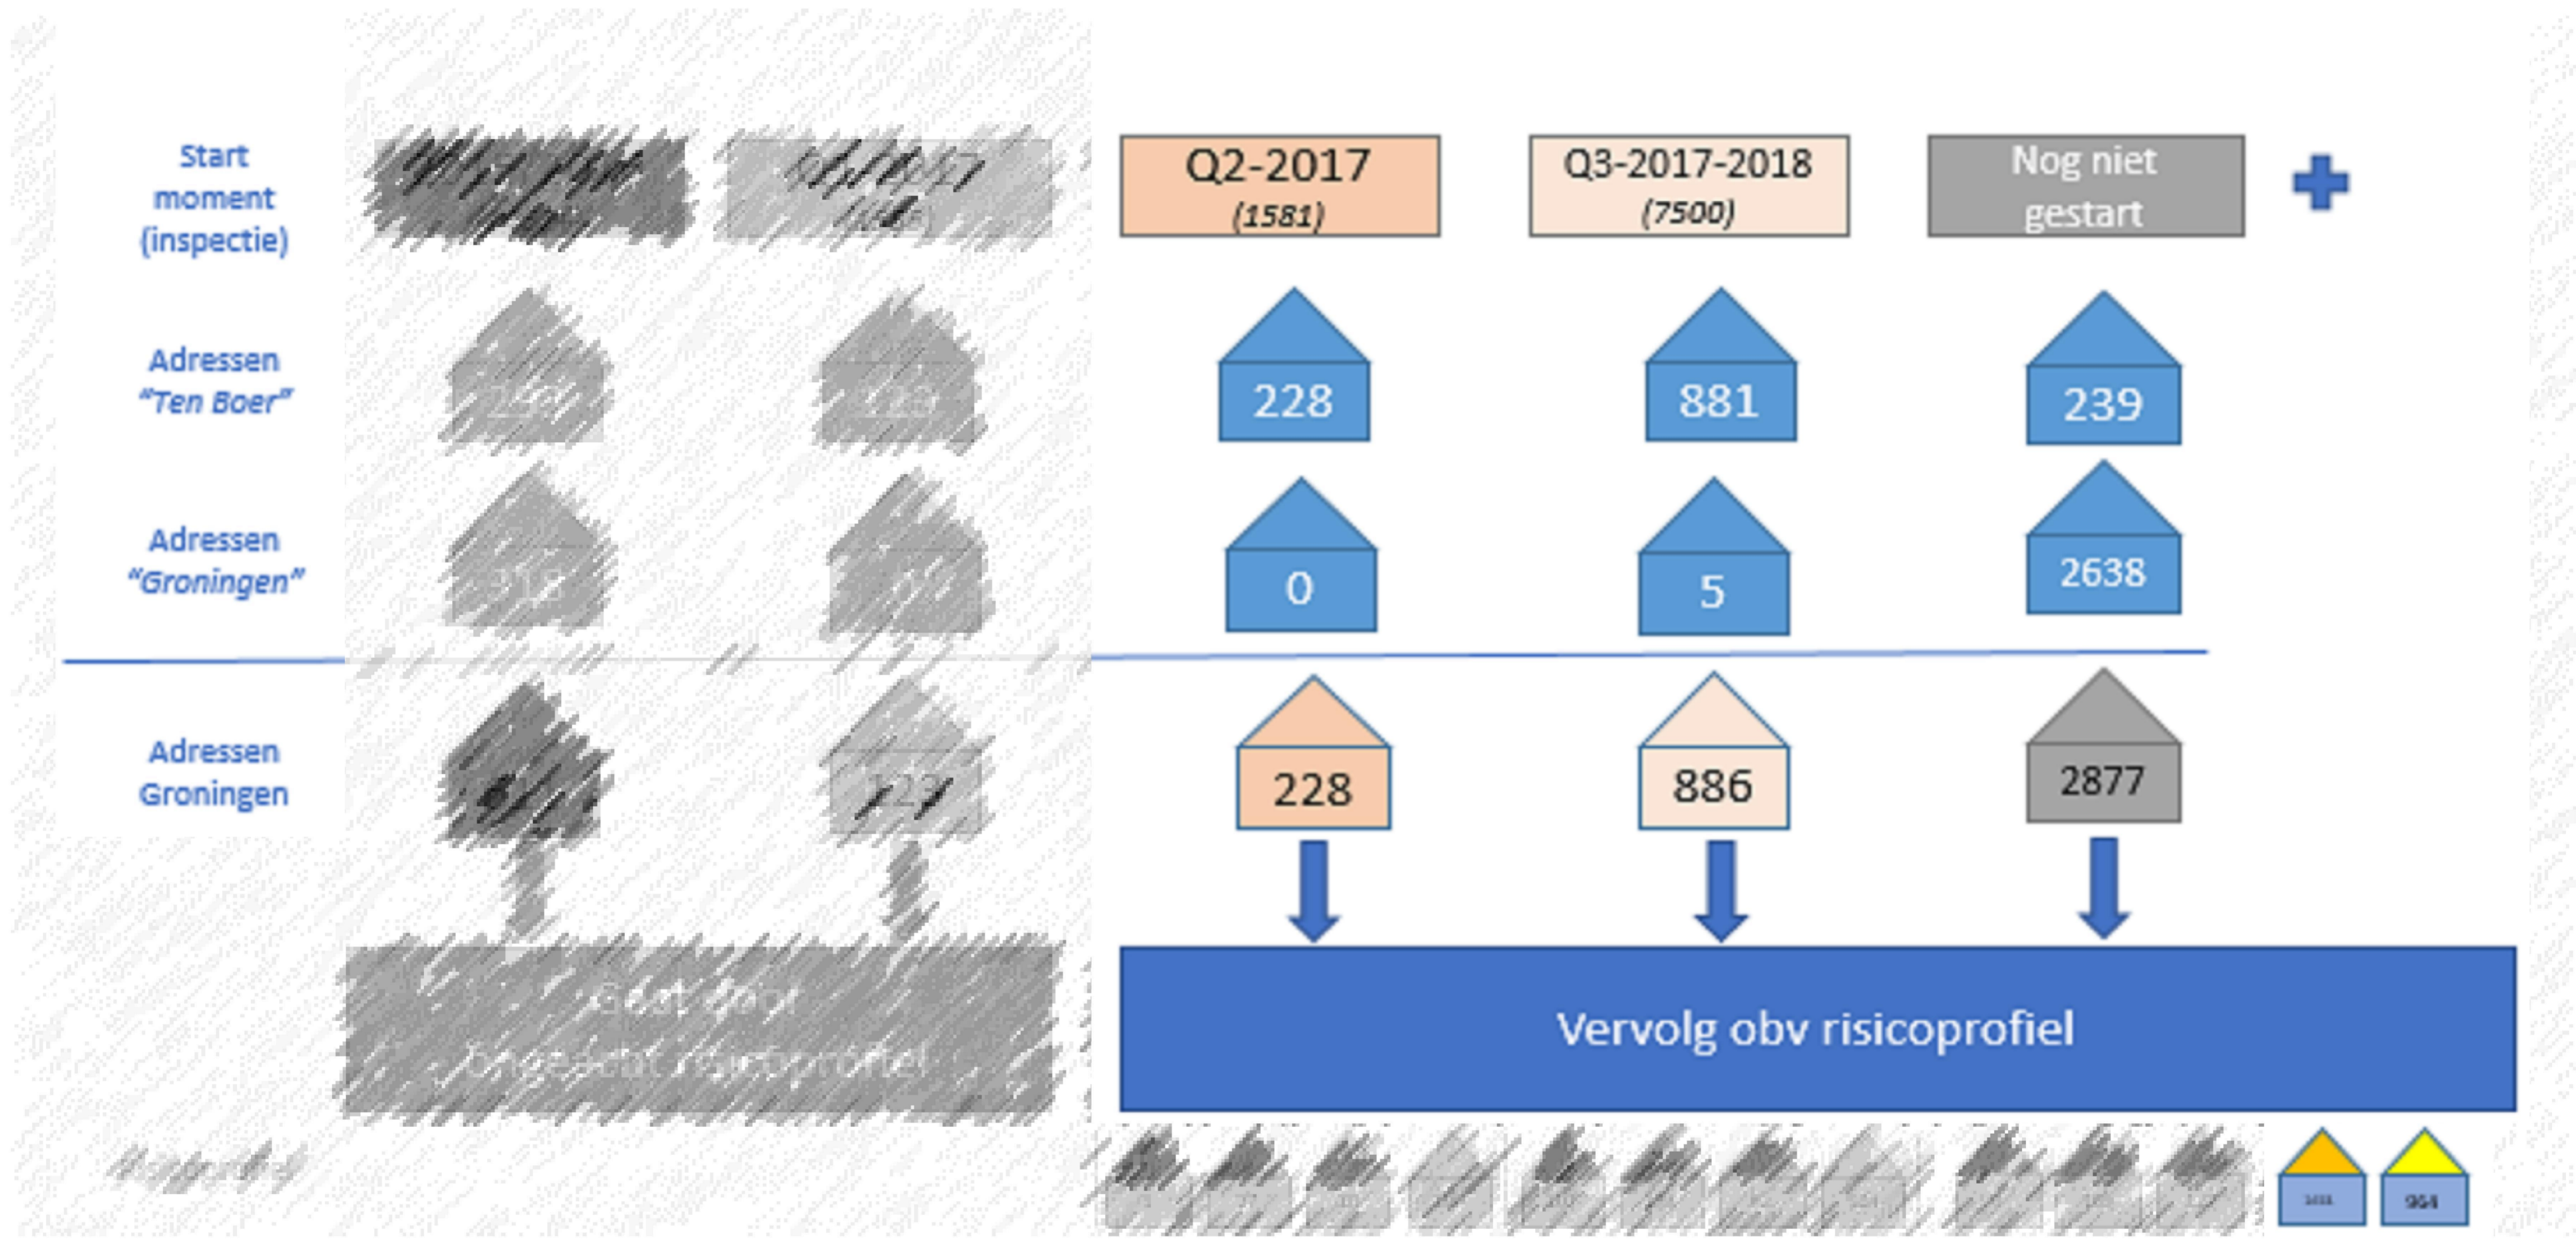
Start moment (inspectie)

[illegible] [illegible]

Q2-2017 (1581)

Q3-2017-2018 (7500)

Nog niet gestart

Adressen "Ten Boer"

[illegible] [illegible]

228

881

239

Adressen "Groningen"

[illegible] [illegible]

0

5

2638

Adressen Groningen

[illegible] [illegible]

228

886

2877

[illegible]

Vervolg obv risicoprofiel

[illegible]

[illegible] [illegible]